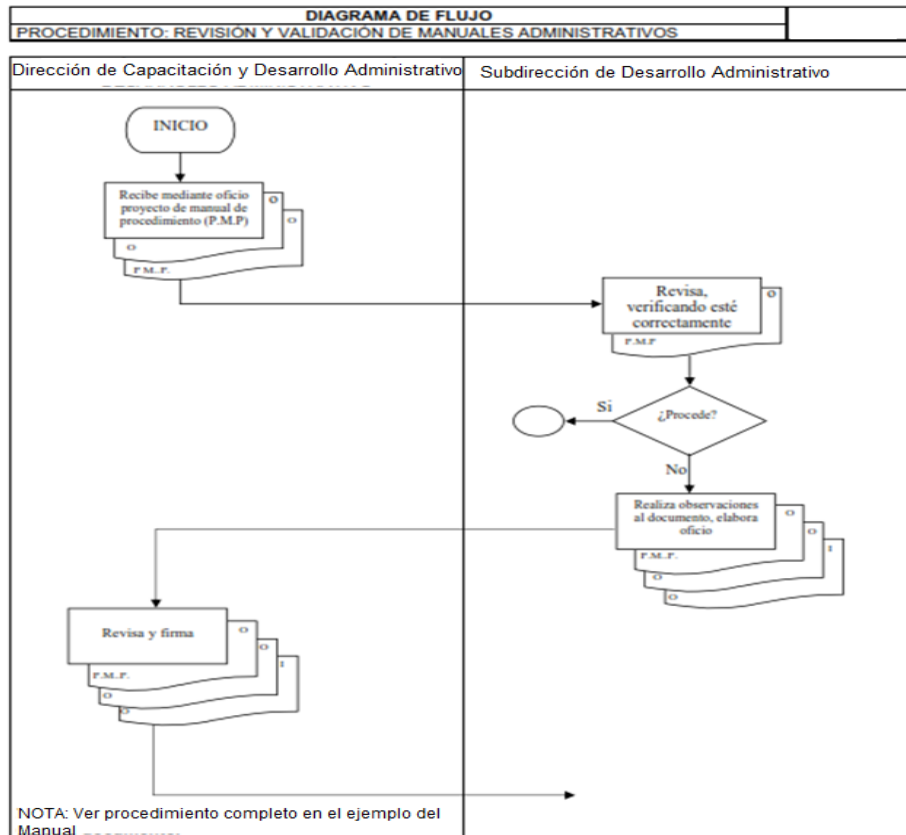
DIAGRAMA DE FLUJO
PROCEDIMIENTO: REVISIÓN Y VALIDACIÓN DE MANUALES ADMINISTRATIVOS

Dirección de Capacitación y Desarrollo Administrativo

Subdirección de Desarrollo Administrativo

INICIO

Recibe mediante oficio proyecto de manual de procedimiento (P.M.P)

O

O

O

P.M..P.

Revisa, verificando esté correctamente

O

P.M.P

¿Procede?

Si

No

Realiza observaciones al documento, elabora oficio

O

O

1

P.M..P.

O

O

Revisa y firma

O

O

1

P.M..P.

O

O

NOTA: Ver procedimiento completo en el ejemplo del Manual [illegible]